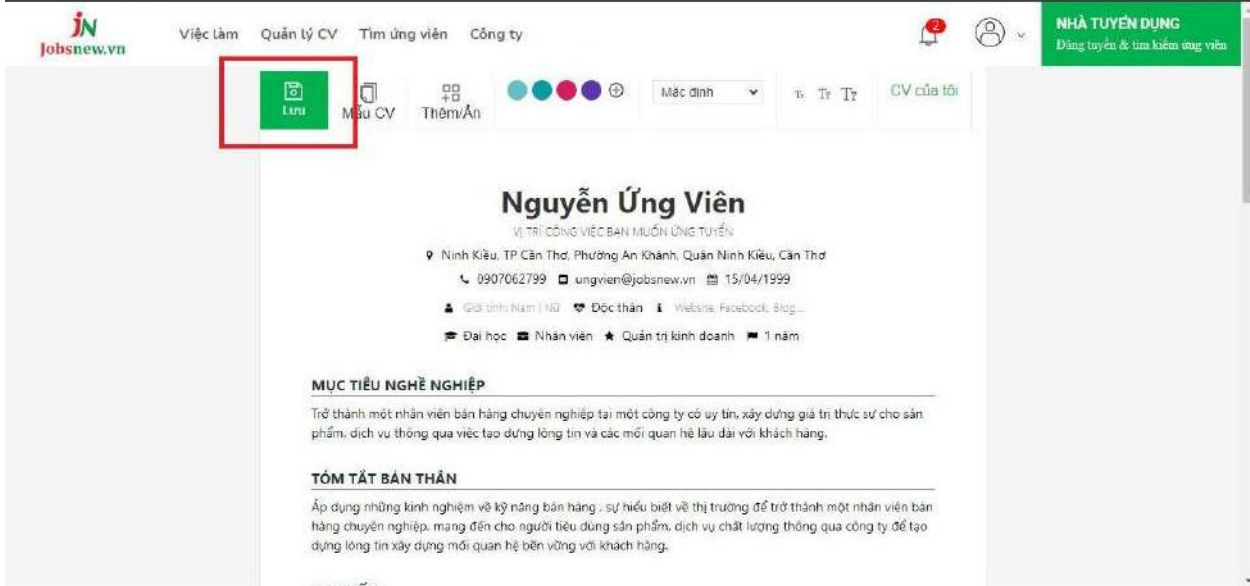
JN
Jobsnew.vn

Việc làm Quản lý CV Tìm ứng viên Công ty

2

NHÀ TUYỂN DỤNG
Đăng tuyển & tìm kiếm ứng viên

Lưu
Mẫu CV
Thêm/Ẩn
Mặc định
Tr Tr Tr
CV của tôi

Nguyễn Ứng Viên

VỊ TRÍ CÔNG VIỆC BẠN MUỐN ỨNG TUYỂN

Ninh Kiều, TP Cần Thơ, Phường An Khánh, Quận Ninh Kiều, Cần Thơ

0907062799 ungvien@jobsnew.vn 15/04/1999

Giới tính: Nam | Nữ Độc thân Website, Facebook, Blog...

Đại học Nhân viên Quản trị kinh doanh 1 năm

MỤC TIÊU NGHỀ NGHIỆP

Trở thành một nhân viên bán hàng chuyên nghiệp tại một công ty có uy tín, xây dựng giá trị thực sự cho sản phẩm, dịch vụ thông qua việc tạo dựng lòng tin và các mối quan hệ lâu dài với khách hàng.

TÓM TẮT BẢN THÂN

Áp dụng những kinh nghiệm về kỹ năng bán hàng , sự hiểu biết về thị trường để trở thành một nhân viên bán hàng chuyên nghiệp, mang đến cho người tiêu dùng sản phẩm, dịch vụ chất lượng thông qua công ty để tạo dựng lòng tin xây dựng mối quan hệ bền vững với khách hàng.

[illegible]